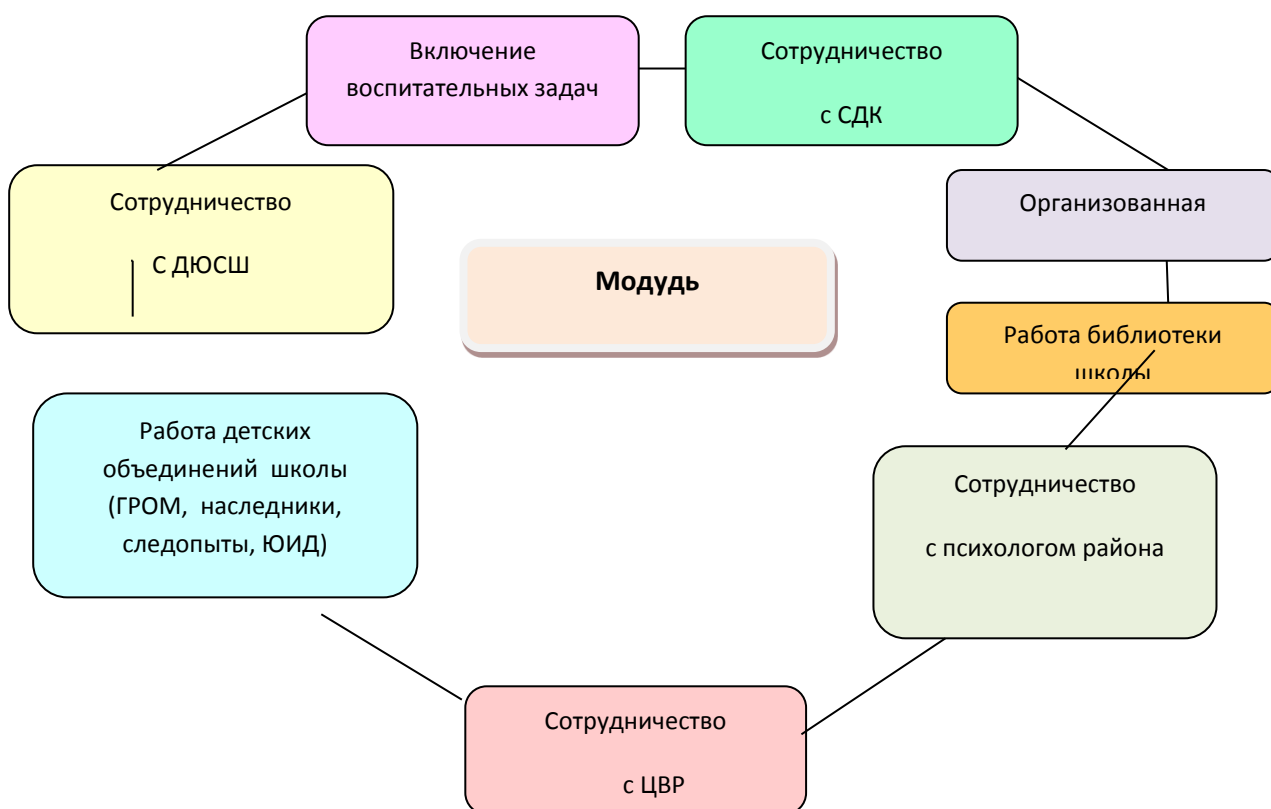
Включение воспитательных задач

Сотрудничество

с СДК

Сотрудничество

С ДЮСШ

Модудь

Организованная

Работа библиотеки школы

Работа детских объединений школы (ГРОМ, наследники, следопыты, ЮИД)

Сотрудничество

с психологом района

Сотрудничество

с ЦВР